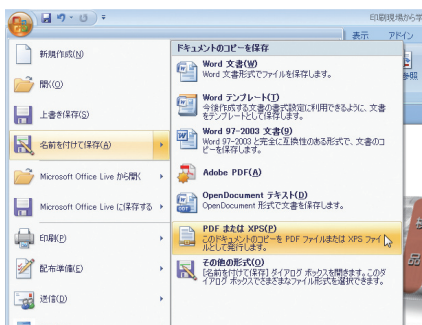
印刷現場から学

表示　アドイン

参照

新規作成(N)

開く(O)

上書き保存(S)

名前を付けて保存(A)

Microsoft Office Live から開く

Microsoft Office Live に保存する

印刷(P)

配布準備(E)

送信(D)

ドキュメントのコピーを保存

Word 文書(W)
Word 文書形式でファイルを保存します。

Word テンプレート(T)
今後作成する文書の書式設定に利用できるように、文書をテンプレートとして保存します。

Word 97-2003 文書(9)
Word 97-2003 と完全に互換性のある形式で、文書のコピーを保存します。

Adobe PDF(A)

OpenDocument テキスト(D)
OpenDocument 形式で文書を保存します。

PDF または XPS(P)
このドキュメントのコピーを PDF ファイルまたは XPS ファイルとして発行します。

その他の形式(O)
[名前を付けて保存] ダイアログ ボックスを開きます。このダイアログ ボックスでさまざまなファイル形式を選択できます。